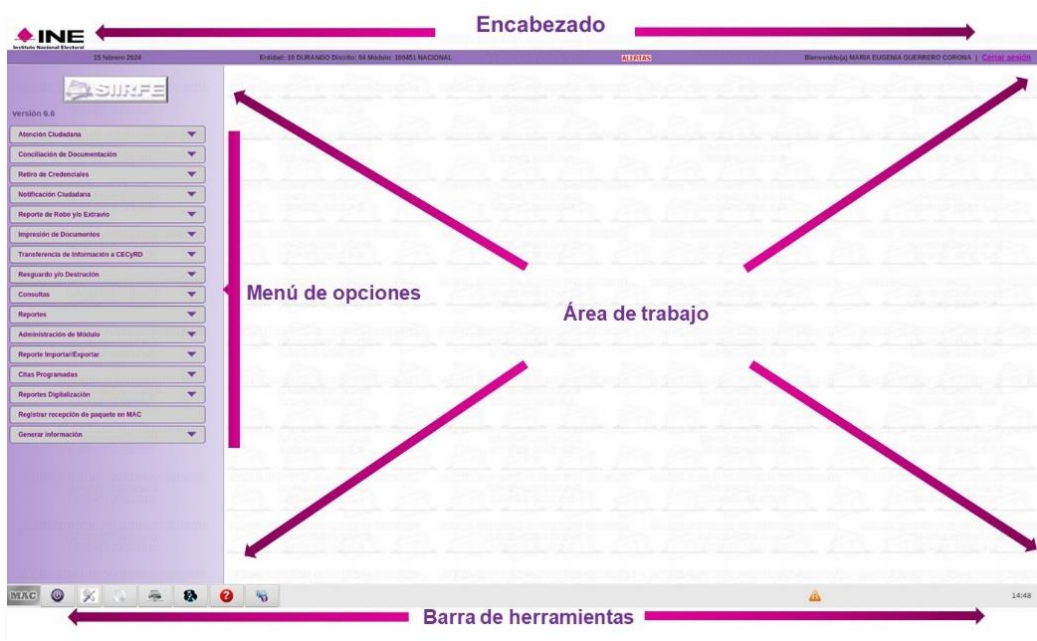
INE
Instituto Nacional Electoral

Encabezado

15 febrero 2024
Entidad: 10 DURANGO Distrito: 04 Módulo: 100451 NACIONAL
ALERTAS
Bienvenido(a) MARIA EUGENIA GUERRERO CORONA | Cerrar sesión

SIIRFE
versión 6.6

Atención Ciudadana
Conciliación de Documentación
Retiro de Credenciales
Notificación Ciudadana
Reporte de Robo y/o Extravío
Impresión de Documentos
Transferencia de Información a CECyRD
Resguardo y/o Destrucción
Consultas
Reportes
Administración de Módulo
Reporte Importar/Exportar
Citas Programadas
Reportes Digitalización
Registrar recepción de paquete en MAC
Generar información

Menú de opciones

Área de trabajo

MAC

14:48

Barra de herramientas